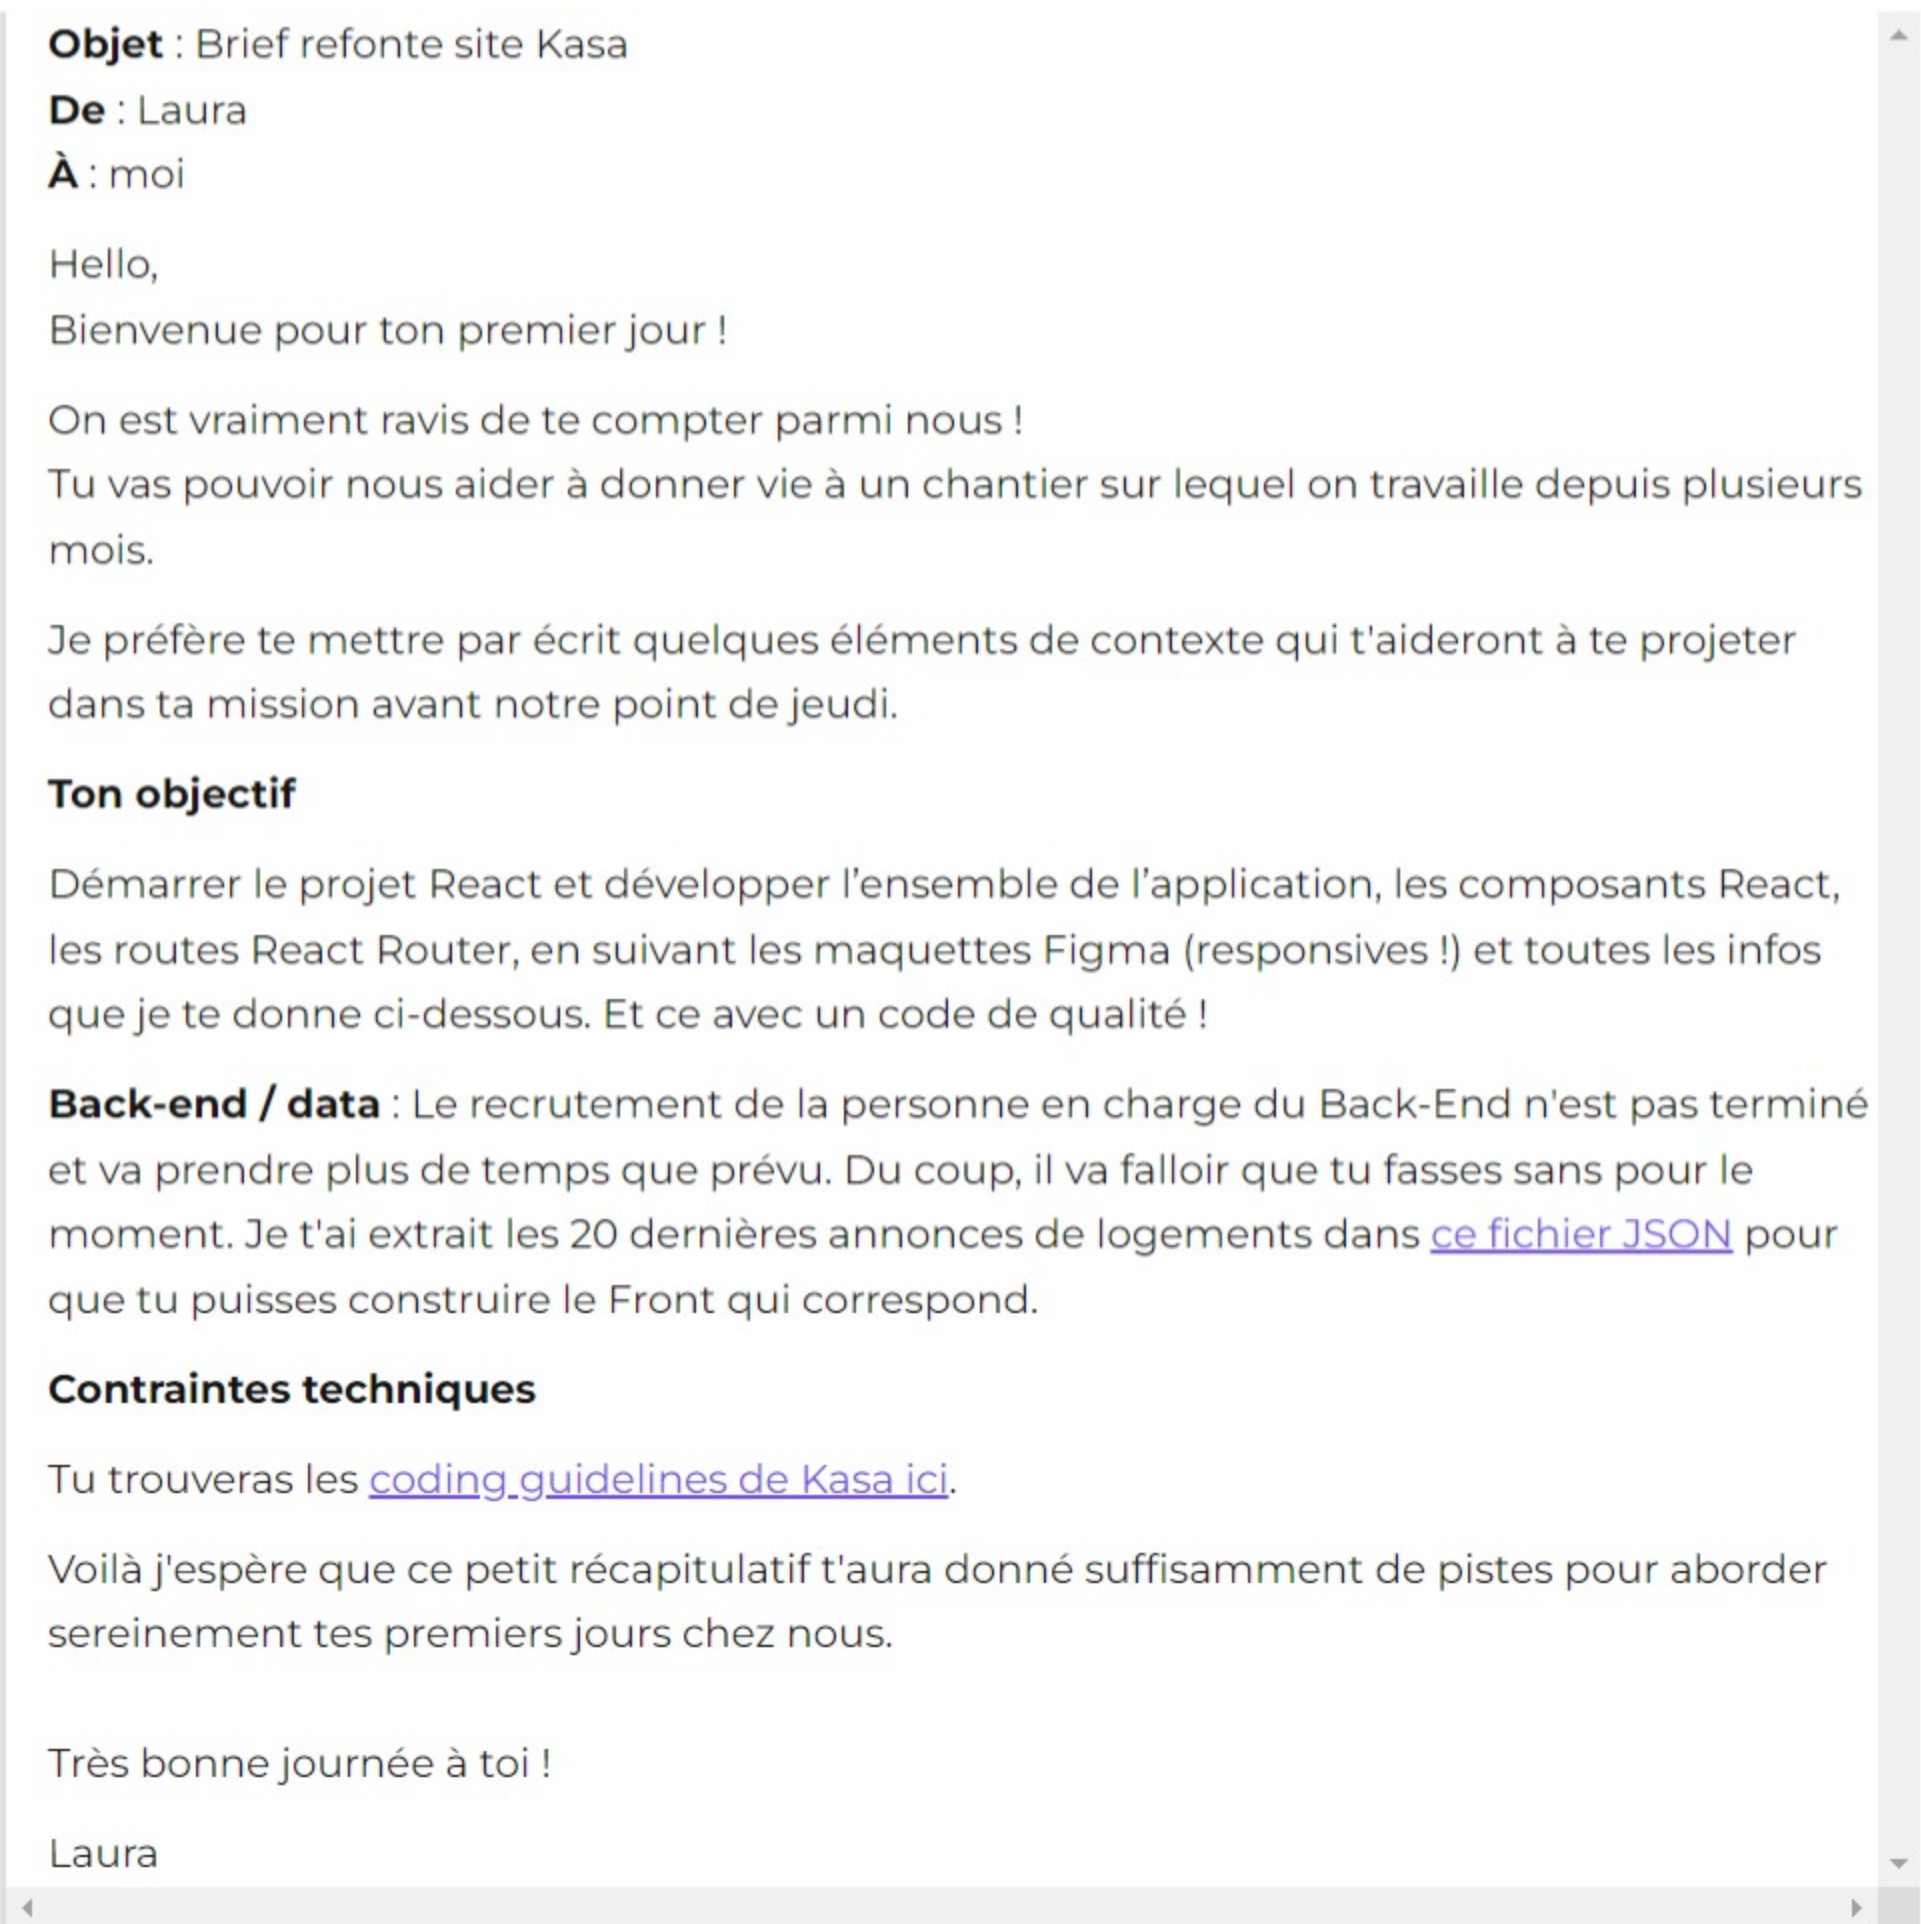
**Objet** : Brief refonte site Kasa
**De** : Laura
**À** : moi

Hello,
Bienvenue pour ton premier jour !

On est vraiment ravis de te compter parmi nous !
Tu vas pouvoir nous aider à donner vie à un chantier sur lequel on travaille depuis plusieurs mois.

Je préfère te mettre par écrit quelques éléments de contexte qui t'aideront à te projeter dans ta mission avant notre point de jeudi.

**Ton objectif**

Démarrer le projet React et développer l'ensemble de l'application, les composants React, les routes React Router, en suivant les maquettes Figma (responsives !) et toutes les infos que je te donne ci-dessous. Et ce avec un code de qualité !

**Back-end / data** : Le recrutement de la personne en charge du Back-End n'est pas terminé et va prendre plus de temps que prévu. Du coup, il va falloir que tu fasses sans pour le moment. Je t'ai extrait les 20 dernières annonces de logements dans ce fichier JSON pour que tu puisses construire le Front qui correspond.

**Contraintes techniques**

Tu trouveras les coding guidelines de Kasa ici.

Voilà j'espère que ce petit récapitulatif t'aura donné suffisamment de pistes pour aborder sereinement tes premiers jours chez nous.

Très bonne journée à toi !

Laura